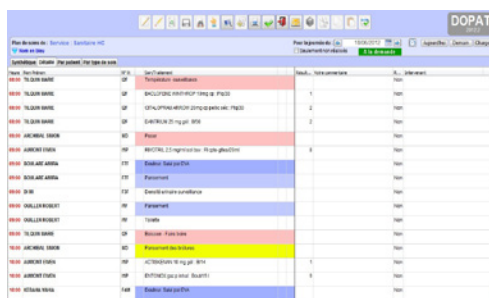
DOPAT

Plan de soins de : Service : Sanitaire HC
Voir et Gérer

Pour la période du : 18/06/2012 | Aujourd'hui | Demain | Changer
Seulement non-réalisés | À la demande

Synthétique | Détaillé | Par patient | Par type de soin

| Heure | Nom Patient | N° lit | Soin/Traitement | Résult. | Note commentaire | R... | Intervenant |
|---|---|---|---|---|---|---|---|
| 08:00 | TILQUIN MARIE | | Température : surveillance | | | Non | |
| 08:00 | TILQUIN MARIE | | BACLOFENE WINTHROP 10mg cp : 1*8j(1/2) | 1 | | Non | |
| 08:00 | TILQUIN MARIE | | CEFALOPRINE ARROW 25mg cp pellic séc : 1*8j(1/2) | 2 | | Non | |
| 08:00 | TILQUIN MARIE | | EVANTRON 25 mg gél : 8/58 | 2 | | Non | |
| 08:00 | ARCHIBAL SIMON | | Pesée | | | Non | |
| 08:00 | AUMONT EVAN | | RIVOTRIL 2,5 mg/ml sol buv : 10 gttes g/flacon/20ml | 8 | | Non | |
| 08:00 | SOULARE ARRIA | | Bouillon : Salé pas EVA | | | Non | |
| 08:00 | SOULARE ARRIA | | Pansement | | | Non | |
| 08:00 | DI XX | | Diurèse/Urinaire surveillance | | | Non | |
| 08:00 | GUILLER ROBERT | | Pansement | | | Non | |
| 08:00 | GUILLER ROBERT | | Toilette | | | Non | |
| 10:00 | TILQUIN MARIE | | Boisson : Fonc bien | | | Non | |
| 10:00 | ARCHIBAL SIMON | | Pansement des fécalomes | | | Non | |
| 10:00 | AUMONT EVAN | | ACTISKENAN 10 mg gél : 8/14 | 1 | | Non | |
| 10:00 | AUMONT EVAN | | ENTOCID gel p.sol buv : Sous(1/1) | 6 | | Non | |
| 10:00 | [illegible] | | Bouillon : Salé pas EVA | | | Non | |